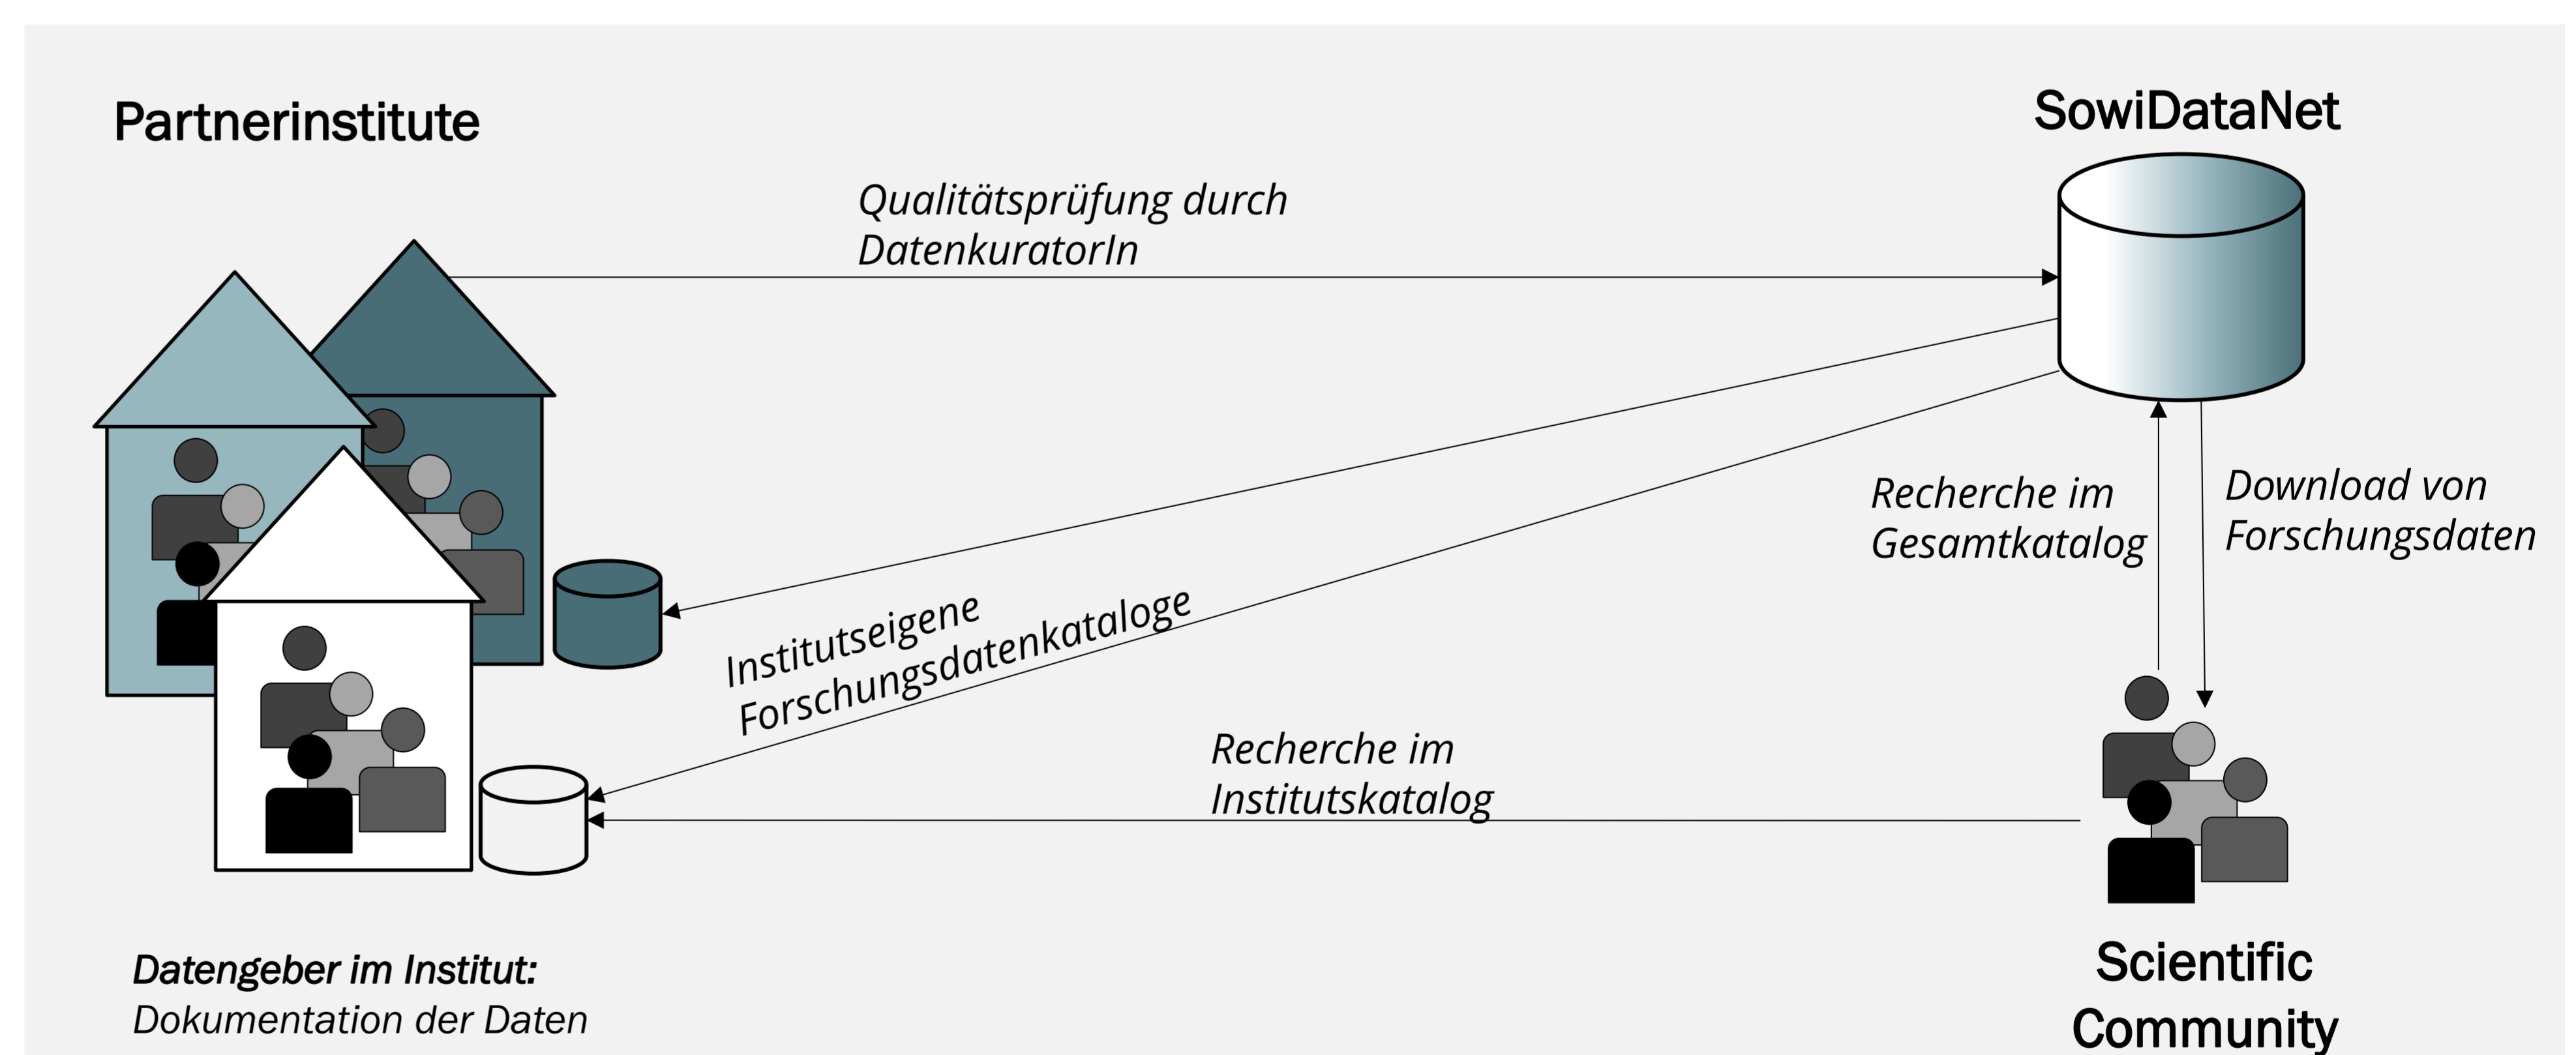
Partnerinstitute

SowiDataNet

Qualitätsprüfung durch DatenkuratorIn

Institutseigene Forschungsdatenkataloge

Recherche im Gesamtkatalog

Download von Forschungsdaten

Recherche im Institutskatalog

Datengeber im Institut:
Dokumentation der Daten

Scientific Community